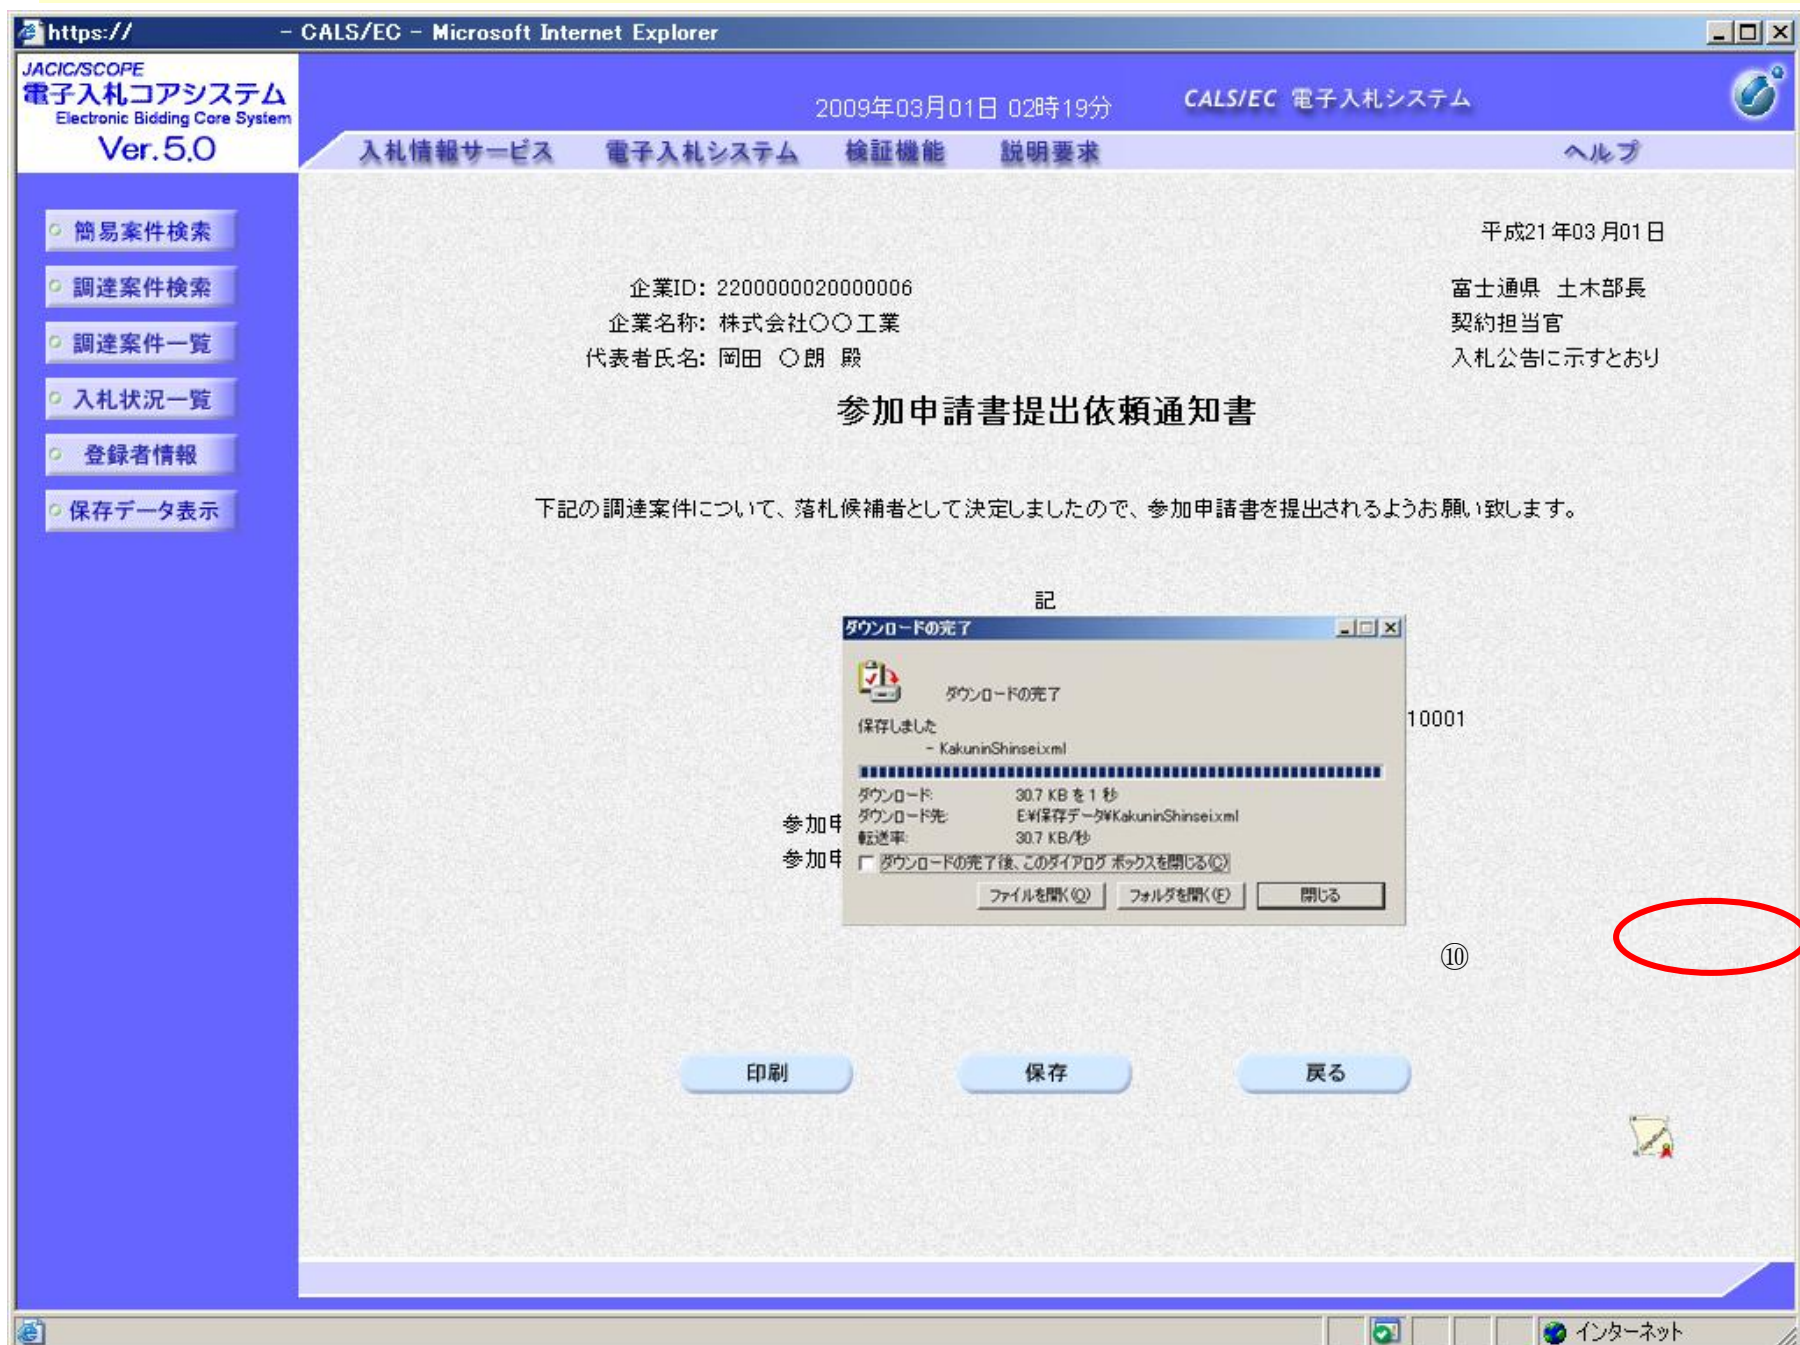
https:// - CALS/EC - Microsoft Internet Explorer

JACIC/SCOPE
電子入札コアシステム
Electronic Bidding Core System
Ver.5.0

2009年03月01日 02時19分

CALS/EC 電子入札システム

入札情報サービス 電子入札システム 検証機能 説明要求 ヘルプ

簡易案件検索
調達案件検索
調達案件一覧
入札状況一覧
登録者情報
保存データ表示

平成21年03月01日

企業ID: 2200000020000006
企業名称: 株式会社○○工業
代表者氏名: 岡田 ○朗 殿

富士通県 土木部長
契約担当官
入札公告に示すとおり

参加申請書提出依頼通知書

下記の調達案件について、落札候補者として決定しましたので、参加申請書を提出されるようお願い致します。

記

ダウンロードの完了

ダウンロードの完了

保存しました
- KakuninShinsei.xml

ダウンロード: 30.7 KB を 1 秒
ダウンロード先: E:¥保存データ¥KakuninShinsei.xml
転送率: 30.7 KB/秒

ダウンロードの完了後、このダイアログ ボックスを閉じる(C)

ファイルを開く(O) フォルダを開く(F) 閉じる

10001

参加申
参加申

⑩

印刷 保存 戻る

インターネット